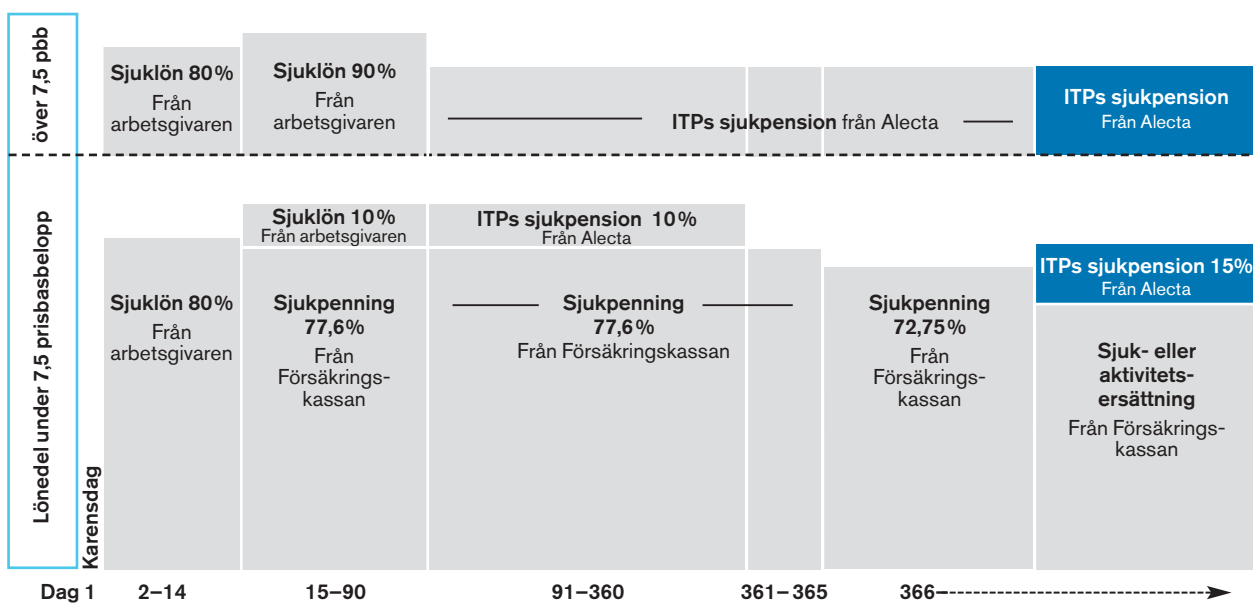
över 7,5 pbb

Sjuklön 80%
Från arbetsgivaren

Sjuklön 90%
Från arbetsgivaren

ITPs sjukpension från Alecta

ITPs sjukpension
Från Alecta

Lönedel under 7,5 prisbasbelopp

Karensdag

Sjuklön 80%
Från arbetsgivaren

Sjuklön 10%
Från arbetsgivaren

Sjukpenning
77,6%
Från Försäkringskassan

ITPs sjukpension 10%
Från Alecta

Sjukpenning
77,6%
Från Försäkringskassan

Sjukpenning
72,75%
Från Försäkringskassan

ITPs sjukpension 15%
Från Alecta

Sjuk- eller aktivitetsersättning
Från Försäkringskassan

Dag 1 2–14 15–90 91–360 361–365 366–